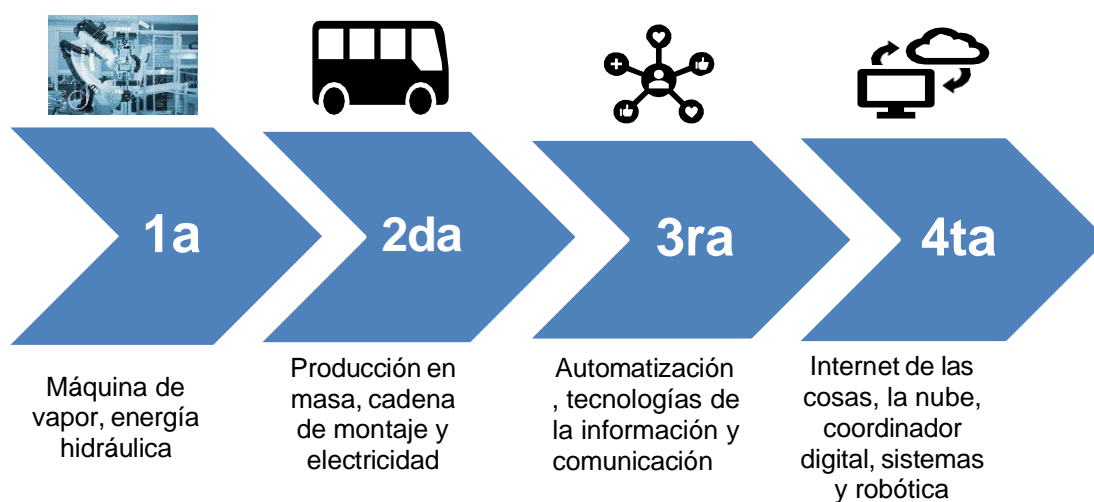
1a

2da

3ra

4ta

Máquina de vapor, energía hidráulica

Producción en masa, cadena de montaje y electricidad

Automatización , tecnologías de la información y comunicación

Internet de las cosas, la nube, coordinador digital, sistemas y robótica